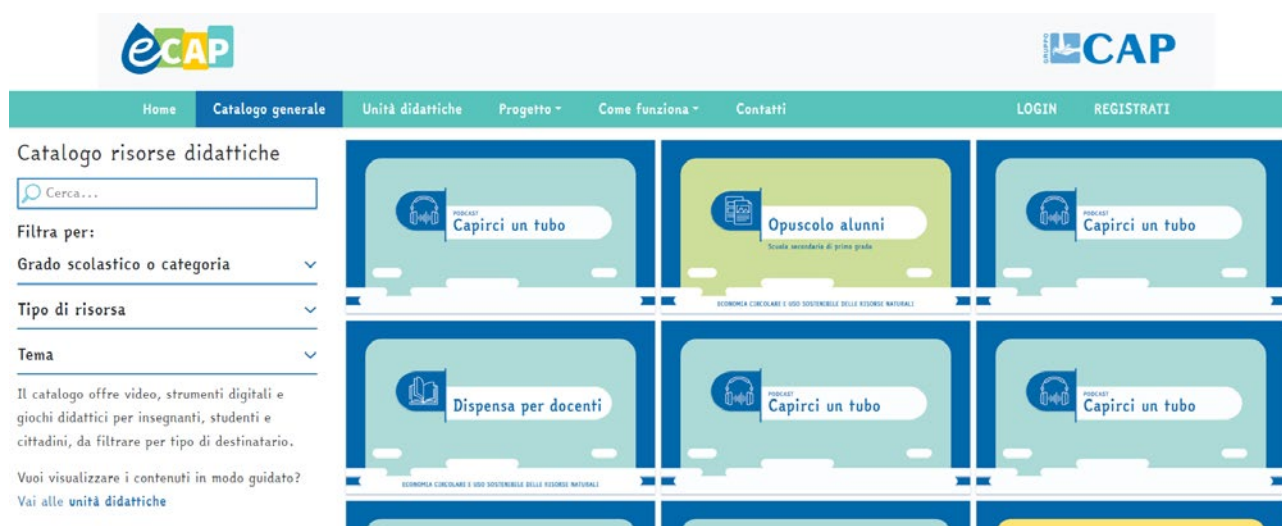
eCAP

GRUPPO CAP

Home Catalogo generale Unità didattiche Progetto Come funziona Contatti LOGIN REGISTRATI

Catalogo risorse didattiche

Cerca...

Filtra per:

Grado scolastico o categoria

Tipo di risorsa

Tema

Il catalogo offre video, strumenti digitali e giochi didattici per insegnanti, studenti e cittadini, da filtrare per tipo di destinatario.

Vuoi visualizzare i contenuti in modo guidato? Vai alle unità didattiche

PODCAST
Capirci un tubo

Opuscolo alunni
Scuola secondaria di primo grado
ECONOMIA CIRCOLARE E USO SOSTENIBILE DELLE RISORSE NATURALI

PODCAST
Capirci un tubo

Dispensa per docenti
ECONOMIA CIRCOLARE E USO SOSTENIBILE DELLE RISORSE NATURALI

PODCAST
Capirci un tubo

PODCAST
Capirci un tubo